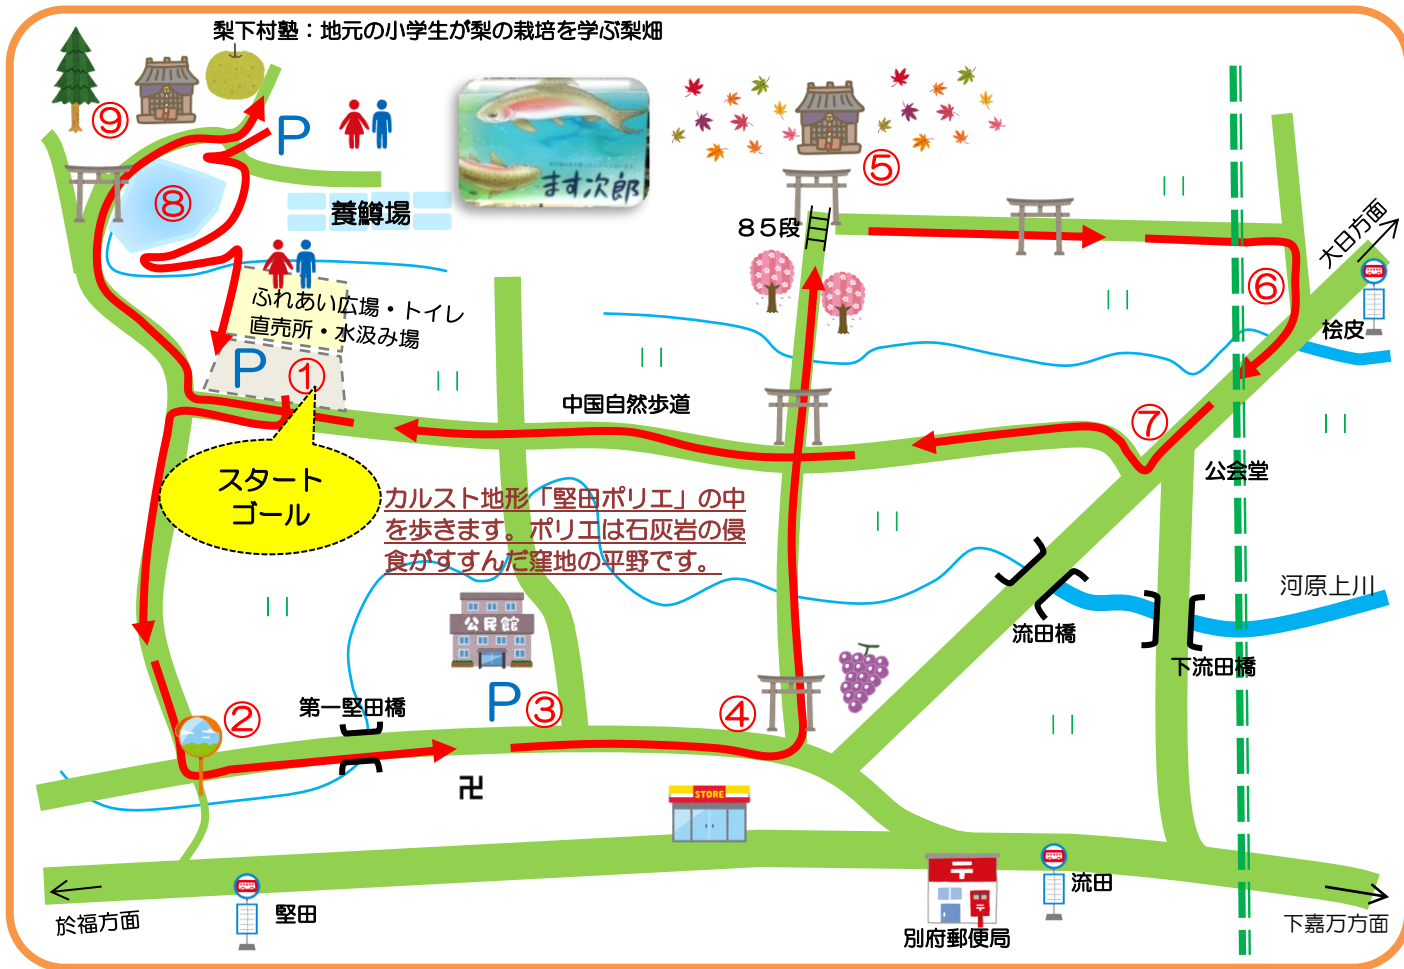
梨下村塾：地元の小学生が梨の栽培を学ぶ梨畑

⑨

P

⑧

養鱒場

ます次郎

⑤

８５段

大日方面

⑥

桧皮

ふれあい広場・トイレ
直売所・水汲み場

P ①

中国自然歩道

⑦

公会堂

スタート
ゴール

カルスト地形「堅田ポリエ」の中を歩きます。ポリエは石灰岩の侵食がすすんだ窪地の平野です。

河原上川

流田橋

下流田橋

公民館

②

第一堅田橋

P ③

④

卍

STORE

〒

流田

於福方面

堅田

別府郵便局

下嘉万方面